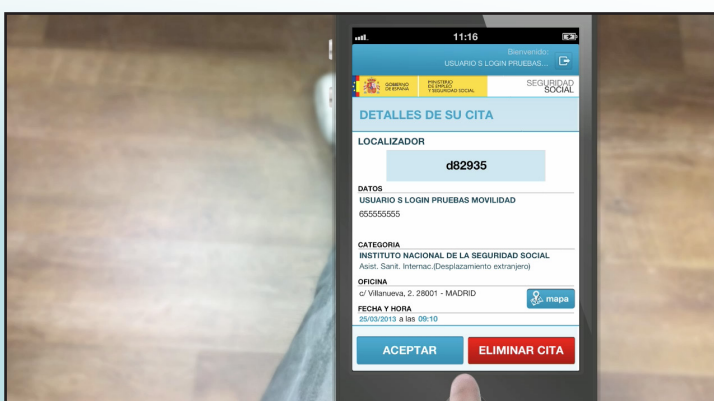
11:16

Bienvenido:
USUARIO S LOGIN PRUEBAS...

GOBIERNO DE ESPAÑA
MINISTERIO DE EMPLEO Y SEGURIDAD SOCIAL
SEGURIDAD SOCIAL

DETALLES DE SU CITA

LOCALIZADOR
d82935

DATOS
USUARIO S LOGIN PRUEBAS MOVILIDAD
655555555

CATEGORIA
INSTITUTO NACIONAL DE LA SEGURIDAD SOCIAL
Asist. Sanit. Internac.(Desplazamiento extranjero)

OFICINA
c/ Villanueva, 2. 28001 - MADRID
mapa

FECHA Y HORA
25/03/2013 a las 09:10

ACEPTAR
ELIMINAR CITA